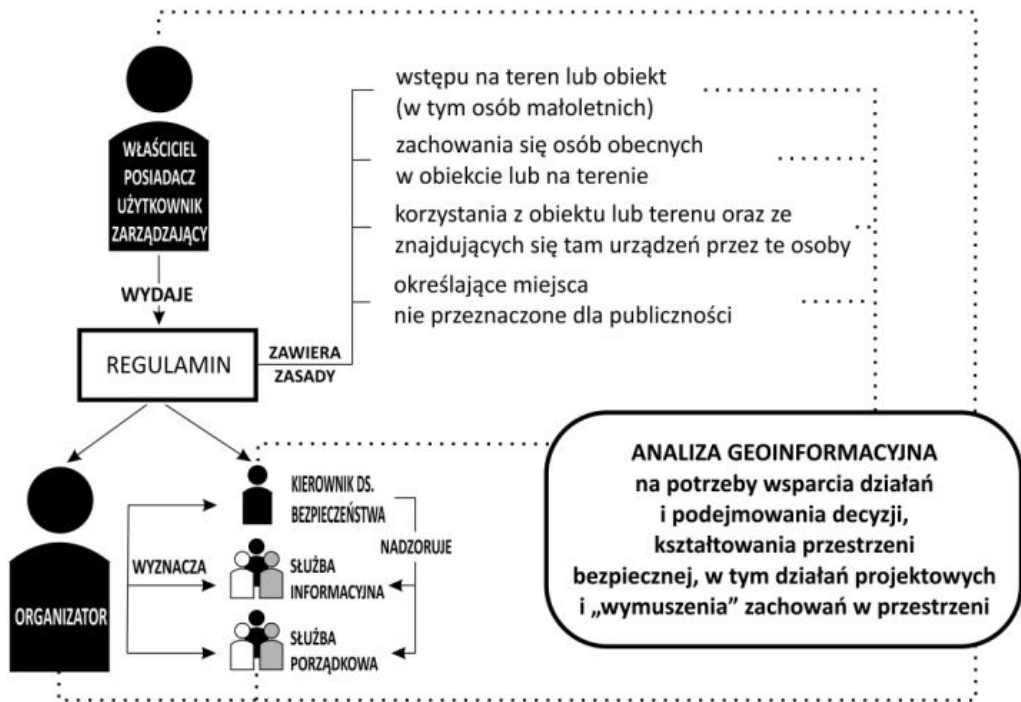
WŁAŚCICIEL
POSIADACZ
UŻYTKOWNIK
ZARZĄDZAJĄCY

WYDAJE

REGULAMIN

ZAWIERA
ZASADY

wstępu na teren lub obiekt (w tym osób małoletnich)

zachowania się osób obecnych w obiekcie lub na terenie

korzystania z obiektu lub terenu oraz ze znajdujących się tam urządzeń przez te osoby

określające miejsca nie przeznaczone dla publiczności

ORGANIZATOR

WYZNACZA

KIEROWNIK DS. BEZPIECZEŃSTWA

NADZORUJE

SŁUŻBA INFORMACYJNA

SŁUŻBA PORZĄDKOWA

ANALIZA GEOINFORMACYJNA
na potrzeby wsparcia działań i podejmowania decyzji, kształtowania przestrzeni bezpiecznej, w tym działań projektowych i „wymuszenia” zachowań w przestrzeni